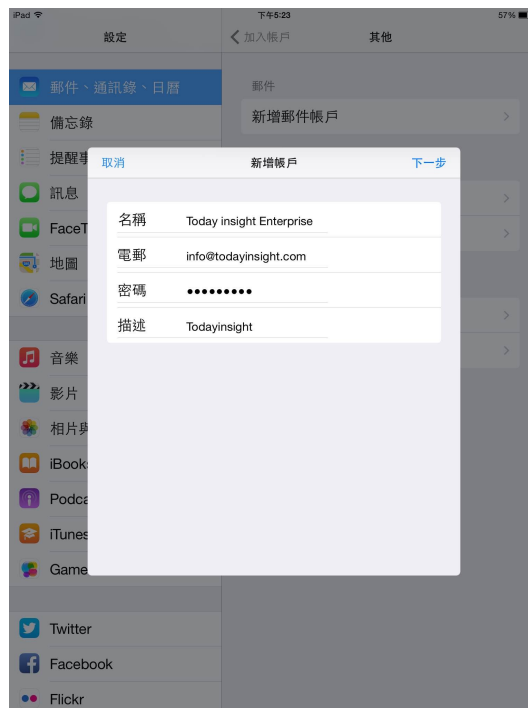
iPad
下午5:23
57%

設定

郵件、通訊錄、日曆
備忘錄
提醒事
訊息
FaceT
地圖
Safari
音樂
影片
相片與
iBooks
Podca
iTunes
Game
Twitter
Facebook
Flickr

加入帳戶
其他

郵件
新增郵件帳戶

取消
新增帳戶
下一步

| 名稱 | Today insight Enterprise |
|---|---|
| 電郵 | info@todayinsight.com |
| 密碼 | ••••••••• |
| 描述 | Todayinsight |